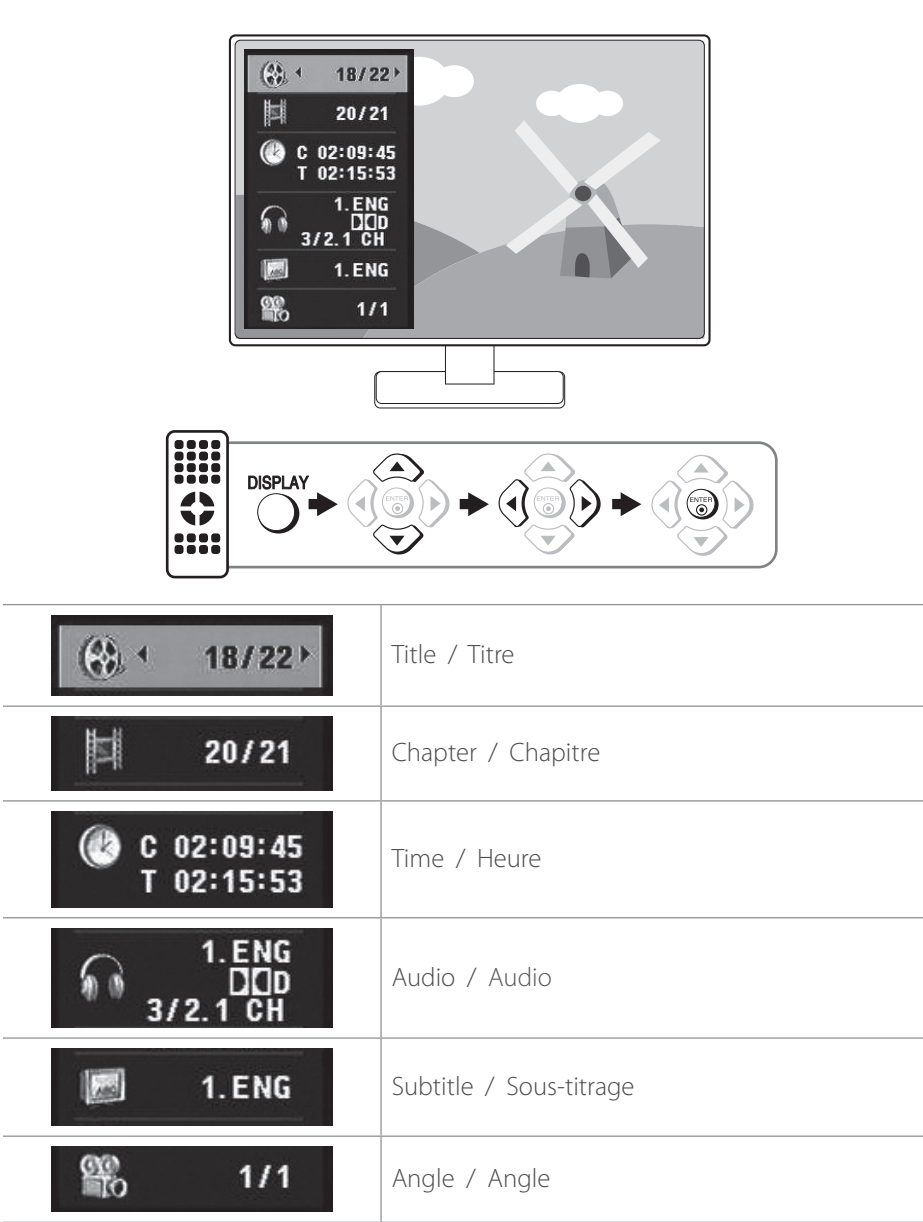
18/22
20/21
C 02:09:45
T 02:15:53
1. ENG
DD
3/2.1 CH
1. ENG
1/1

DISPLAY
ENTER
ENTER
ENTER

| 18/22 | Title / Titre |
|---|---|
| 20/21 | Chapter / Chapitre |
| C 02:09:45 T 02:15:53 | Time / Heure |
| 1. ENG DD 3/2.1 CH | Audio / Audio |
| 1. ENG | Subtitle / Sous-titrage |
| 1/1 | Angle / Angle |